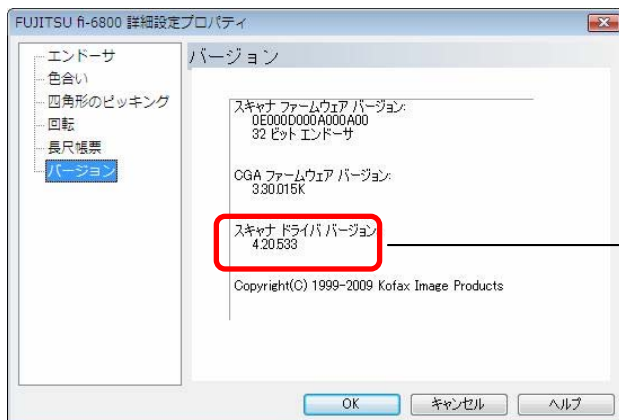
FUJITSU fi-6800 詳細設定プロパティ

エンドーサ
色合い
四角形のピッキング
回転
長尺帳票
バージョン

バージョン

スキャナ ファームウェア バージョン:
0E000D000A000A00
32 ビット エンドーサ

CGA ファームウェア バージョン:
3.30.015K

スキャナ ドライバ バージョン:
4.20.533

Copyright(C) 1999-2009 Kofax Image Products

OK
キャンセル
ヘルプ